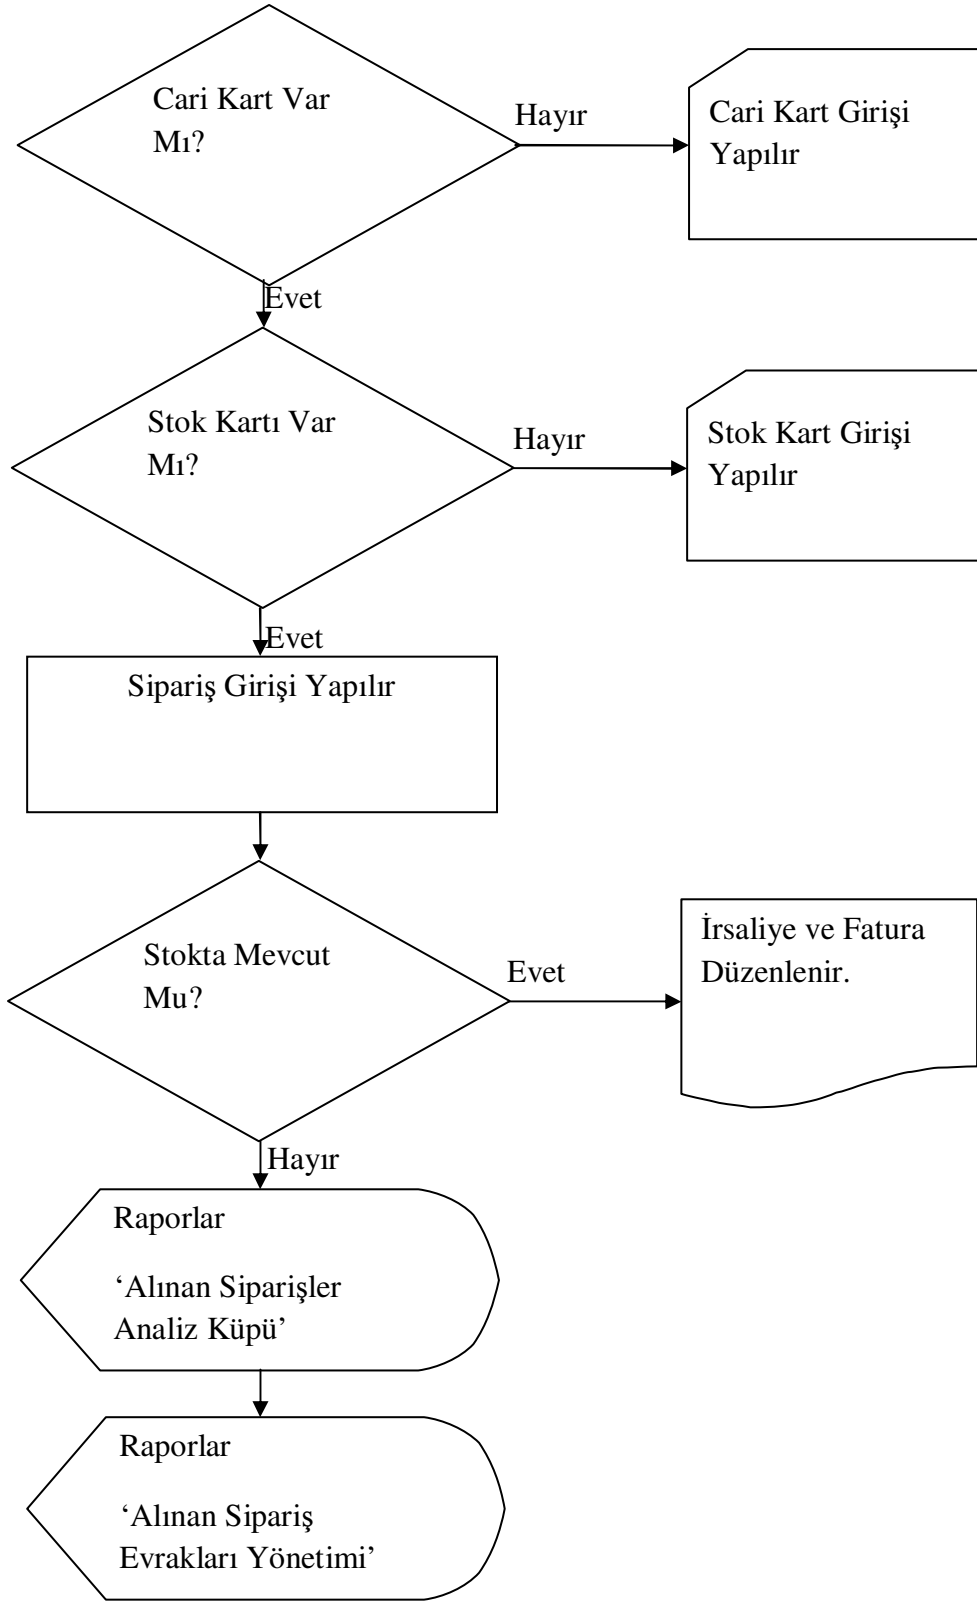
Cari Kart Var Mı?

Hayır

Cari Kart Girişi Yapılır

Evet

Stok Kartı Var Mı?

Hayır

Stok Kart Girişi Yapılır

Evet

Sipariş Girişi Yapılır

Stokta Mevcut Mu?

Evet

İrsaliye ve Fatura Düzenlenir.

Hayır

Raporlar

'Alınan Siparişler Analiz Küpü'

Raporlar

'Alınan Sipariş Evrakları Yönetimi'